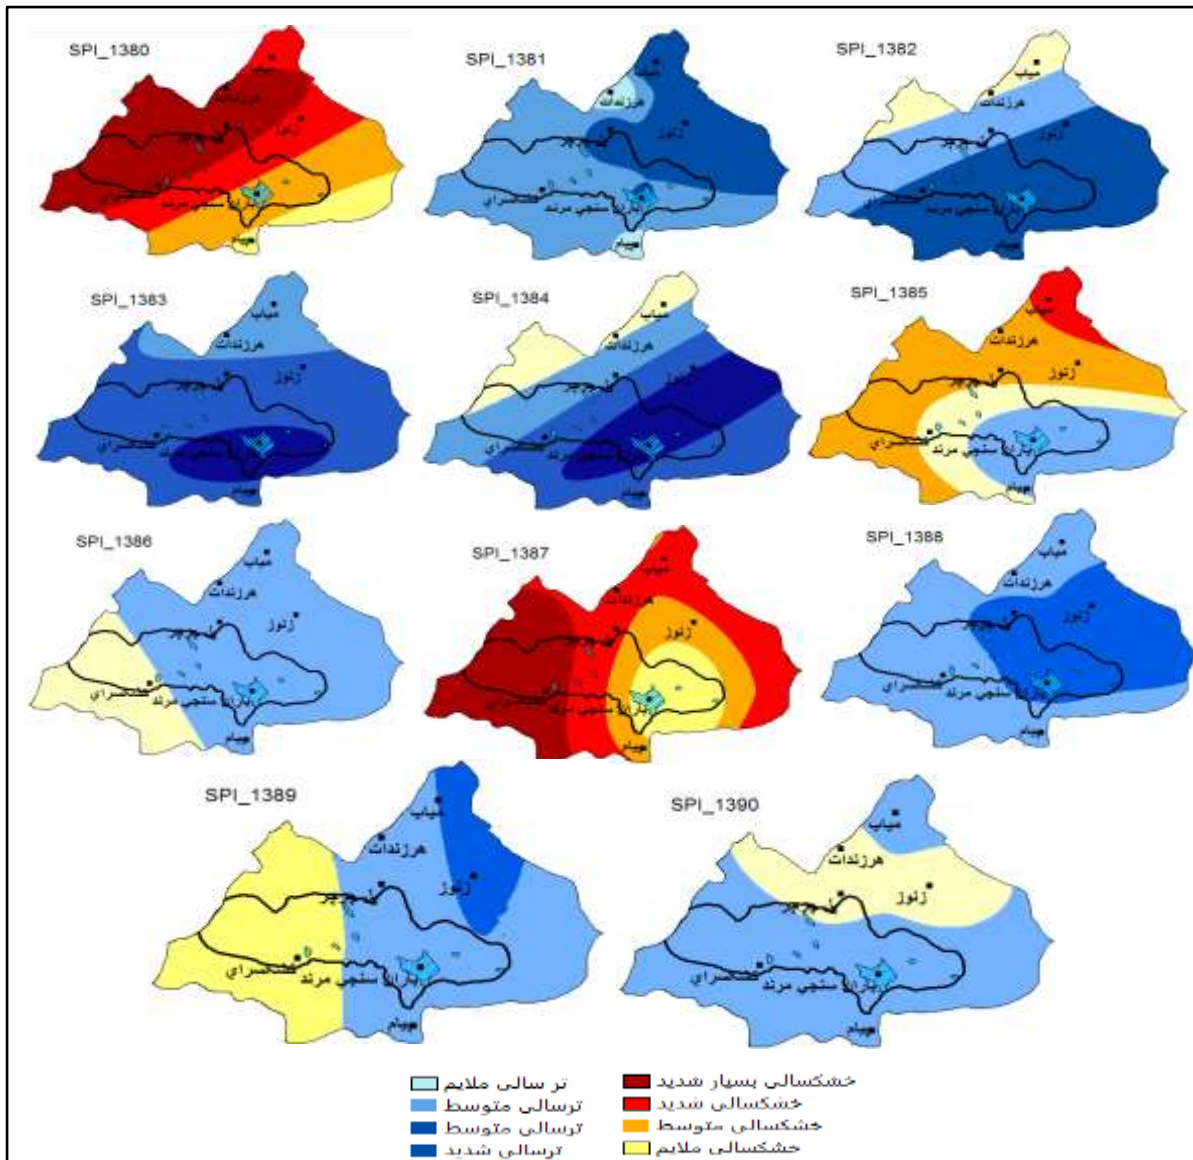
SPI_1380
میاب
هرزندات
زنوز
جلفا
یکان
بارانسنجی مرند
هیام

SPI_1381
میاب
هرزندات
زنوز
جلفا
کشکسرای
بارانسنجی مرند
هیام

SPI_1382
میاب
هرزندات
زنوز
جلفا
بارانسنجی مرند
هیام

SPI_1383
میاب
هرزندات
زنوز
جلفا
کشکسرای
بارانسنجی مرند
هیام

SPI_1384
میاب
هرزندات
زنوز
جلفا
کشکسرای
بارانسنجی مرند
هیام

SPI_1385
میاب
هرزندات
زنوز
جلفا
کشکسرای
بارانسنجی مرند
هیام

SPI_1386
میاب
هرزندات
زنوز
جلفا
کشکسرای
بارانسنجی مرند
هیام

SPI_1387
میاب
هرزندات
زنوز
جلفا
کشکسرای
بارانسنجی مرند
هیام

SPI_1388
میاب
هرزندات
زنوز
جلفا
کشکسرای
بارانسنجی مرند
هیام

SPI_1389
میاب
هرزندات
زنوز
جلفا
کشکسرای
بارانسنجی مرند
هیام

SPI_1390
میاب
هرزندات
زنوز
جلفا
کشکسرای
بارانسنجی مرند
هیام

تر سالی ملایم
ترسالی متوسط
ترسالی متوسط
ترسالی شدید
خشکسالی بسیار شدید
خشکسالی شدید
خشکسالی متوسط
خشکسالی ملایم